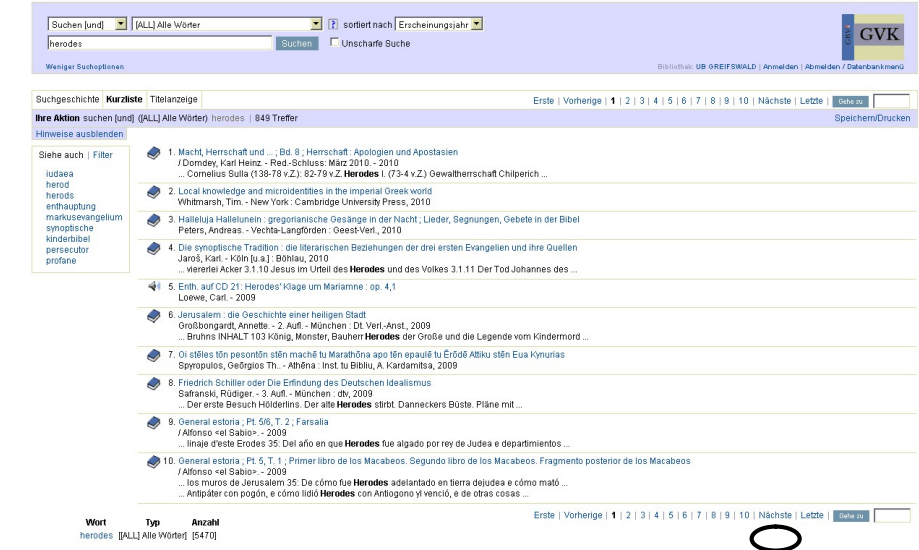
Suchen [und] | [ALL] Alle Wörter | ? sortiert nach Erscheinungsjahr
herodes | Suchen | Unscharfe Suche
Weniger Suchoptionen

GVK

Bibliothek: UB GREIFSWALD | Anmelden | Abmelden / Datenbankmenü

Suchgeschichte | Kurzliste | Titelanzeige

Erste | Vorherige | 1 | 2 | 3 | 4 | 5 | 6 | 7 | 8 | 9 | 10 | Nächste | Letzte | Gehe zu

Ihre Aktion suchen [und] ([ALL] Alle Wörter) herodes | 849 Treffer

Speichern/Drucken

Hinweise ausblenden

Siehe auch | Filter
iudaea
herod
herods
enthauptung
markusevangelium
synoptische
kinderbibel
persecutor
profane

1. Macht, Herrschaft und ... ; Bd. 8 ; Herrschaft : Apologien und Apostasien
/ Domdey, Karl Heinz. - Red.-Schluss: März 2010. - 2010
... Cornelius Sulla (138-78 v.Z.) 82-79 v.Z. Herodes I. (73-4 v.Z.) Gewaltherrschaft Chilperich ...

2. Local knowledge and microidentities in the imperial Greek world
Whitmarsh, Tim. - New York : Cambridge University Press, 2010

3. Halleluja Hallelunein : gregorianische Gesänge in der Nacht ; Lieder, Segnungen, Gebete in der Bibel
Peters, Andreas. - Vechta-Langförden : Geest-Verl., 2010

4. Die synoptische Tradition : die literarischen Beziehungen der drei ersten Evangelien und ihre Quellen
Jaroš, Karl. - Köln [u.a.] : Böhlau, 2010
... viererlei Acker 3.1.10 Jesus im Urteil des Herodes und des Volkes 3.1.11 Der Tod Johannes des ...

5. Enth. auf CD 21: Herodes' Klage um Mariamne : op. 4,1
Loewe, Carl. - 2009

6. Jerusalem : die Geschichte einer heiligen Stadt
Großbongardt, Annette. - 2. Aufl. - München : Dt. Verl.-Anst., 2009
... Bruhns INHALT 103 König, Monster, Bauherr Herodes der Große und die Legende vom Kindermord ...

7. Oi stēles tōn pesontōn stēn machē tu Marathōna apo tēn epaulē tu Ērōdē Attiku stēn Eua Kynurias
Spyropulos, Geōrgios Th.. - Athēna : Inst. tu Bibliu, A. Kardamitsa, 2009

8. Friedrich Schiller oder Die Erfindung des Deutschen Idealismus
Safranski, Rüdiger. - 3. Aufl. - München : dtv, 2009
... Der erste Besuch Hölderlins. Der alte Herodes stirbt. Danneckers Büste. Pläne mit ...

9. General estoria ; Pt. 5/6, T. 2 ; Farsalia
/ Alfonso <el Sabio>. - 2009
... linaje d'este Erodes 35: Del año en que Herodes fue algado por rey de Judea e departimientos ...

10. General estoria ; Pt. 5, T. 1 ; Primer libro de los Macabeos. Segundo libro de los Macabeos. Fragmento posterior de los Macabeos
/ Alfonso <el Sabio>. - 2009
... los muros de Jerusalem 35: De cómo fue Herodes adelantado en tierra dejudea e cómo mató ...
... Antipáter con pogón, e cómo lidió Herodes con Antigono yl venció, e de otras cosas ...

Erste | Vorherige | 1 | 2 | 3 | 4 | 5 | 6 | 7 | 8 | 9 | 10 | Nächste | Letzte | Gehe zu

| Wort | Typ | Anzahl |
|---|---|---|
| herodes | [ALL] Alle Wörter | [5470] |